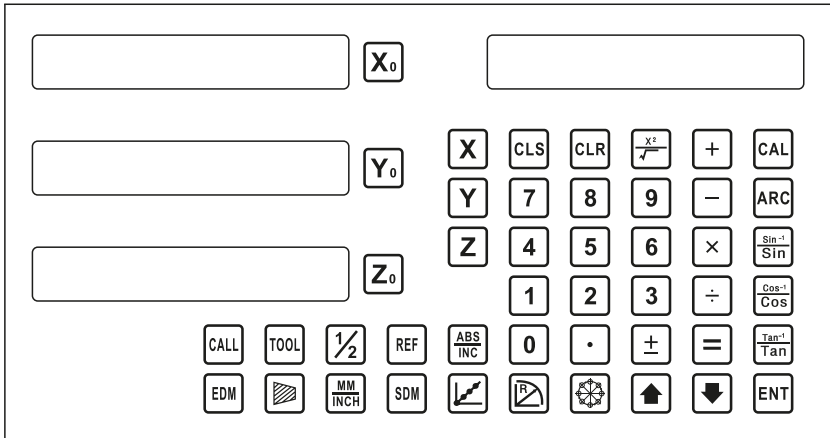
$X_0$

$Y_0$

$Z_0$

X CLS CLR $\frac{X^2}{\sqrt{}}$ + CAL

Y 7 8 9 − ARC

Z 4 5 6 × $\frac{Sin^{-1}}{Sin}$

1 2 3 ÷ $\frac{Cos^{-1}}{Cos}$

CALL TOOL $\frac{1}{2}$ REF $\frac{ABS}{INC}$ 0 · ± = $\frac{Tan^{-1}}{Tan}$

EDM $\frac{MM}{INCH}$ SDM R ENT